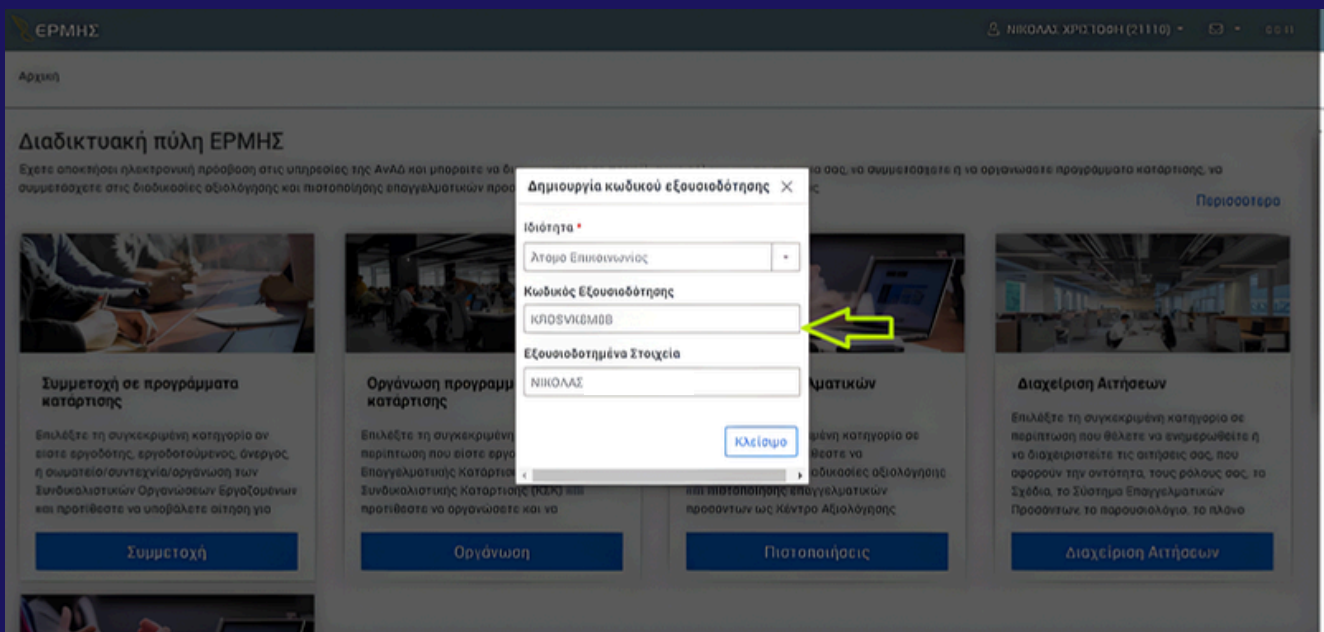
ΕΡΜΗΣ

ΝΙΚΟΛΑΣ ΧΡΙΣΤΟΦΗ (21110)

Αρχική

Διαδικτυακή πύλη ΕΡΜΗΣ

Έχετε αποκτήσει ηλεκτρονική πρόσβαση στις υπηρεσίες της ΑνΑΔ και μπορείτε να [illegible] σας, να συμμετάσχετε ή να οργανώσετε προγράμματα κατάρτισης, να συμμετάσχετε στις διαδικασίες αξιολόγησης και πιστοποίησης επαγγελματικών προσ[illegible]

Περισσότερα

Δημιουργία κωδικού εξουσιοδότησης

Ιδιότητα *

Άτομο Επικοινωνίας

Κωδικός Εξουσιοδότησης

KR0SVK8M0B

Εξουσιοδοτημένα Στοιχεία

ΝΙΚΟΛΑΣ

Κλείσιμο

Συμμετοχή σε προγράμματα κατάρτισης

Επιλέξτε τη συγκεκριμένη κατηγορία αν είστε εργοδότης, εργοδοτούμενος, άνεργος, η σωματείο/συντεχνία/οργάνωση των Συνδικαλιστικών Οργανώσεων Εργαζομένων και προτίθεστε να υποβάλετε αίτηση για

Συμμετοχή

Οργάνωση προγραμ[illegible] κατάρτισης

Επιλέξτε τη συγκεκριμένη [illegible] περίπτωση που είστε εργ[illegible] Επαγγελματικής Κατάρτιση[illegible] Συνδικαλιστική Κατάρτιση (ΚΣΚ) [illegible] προτίθεστε να οργανώσετε και να

Οργάνωση

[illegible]ματικών

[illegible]ένη κατηγορία σε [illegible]θέλετε να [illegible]διαδικασίες αξιολόγησης και πιστοποίησης επαγγελματικών προσόντων ως Κέντρο Αξιολόγησης

Πιστοποιήσεις

Διαχείριση Αιτήσεων

Επιλέξτε τη συγκεκριμένη κατηγορία σε περίπτωση που θέλετε να ενημερωθείτε ή να διαχειριστείτε τις αιτήσεις σας, που αφορούν την οντότητα, τους ρόλους σας, το Σχέδιο, το Σύστημα Επαγγελματικών Προσόντων, το παρουσιολόγιο, το πλάνο

Διαχείριση Αιτήσεων